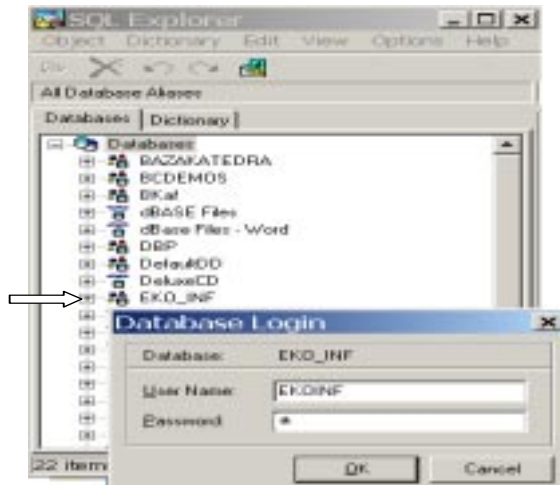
SQL Explorer
Object Dictionary Edit View Options Help
All Database Aliases
Databases Dictionary
Databases
BAZAKATEDRA
BCDEMOS
BKat
dBASE Files
dBase Files - Word
DBP
DefaultDD
DeluxeCD
EKO_INF
Database Login
Database: EKO_INF
User Name: EKOINF
Password: *
OK Cancel
22 item